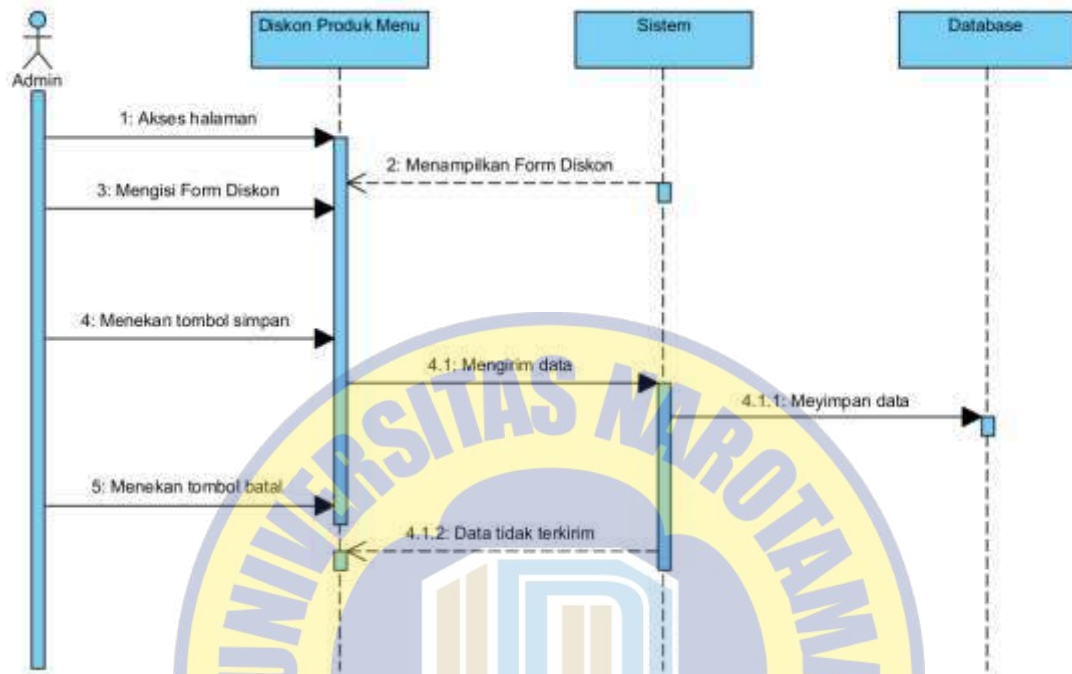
Admin

Diskon Produk Menu

Sistem

Database

1: Akses halaman

2: Menampilkan Form Diskon

3: Mengisi Form Diskon

4: Menekan tombol simpan

4.1: Mengirim data

4.1.1: Meyimpan data

5: Menekan tombol batal

4.1.2: Data tidak terkirim

UNIVERSITAS NAROTAMA